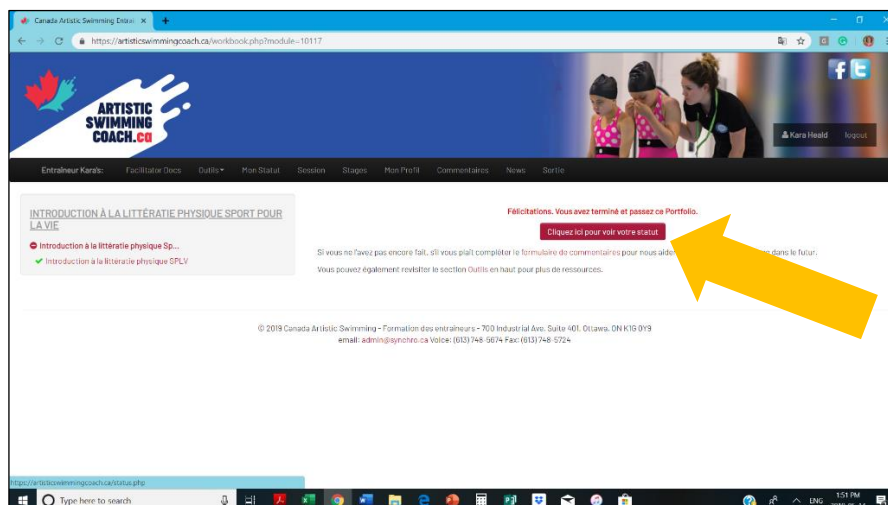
Canada Artistic Swimming Entrai ×

https://artisticswimmingcoach.ca/workbook.php?module=10117

ARTISTIC SWIMMING COACH.ca

Kara Heald logout

Entraîneur Kara's: Facilitator Docs Outils Mon Statut Session Stages Mon Profil Commentaires News Sortie

INTRODUCTION À LA LITTÉRATIE PHYSIQUE SPORT POUR LA VIE

Introduction à la littératie physique Sp...

Introduction à la littératie physique SPLV

Félicitations. Vous avez terminé et passez ce Portfolio.

Cliquez ici pour voir votre statut

Si vous ne l'avez pas encore fait, s'il vous plaît compléter le formulaire de commentaires pour nous aider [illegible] dans le futur.

Vous pouvez également revisiter le section Outils en haut pour plus de ressources.

© 2019 Canada Artistic Swimming - Formation des entraîneurs - 700 Industrial Ave. Suite 401, Ottawa, ON K1G 0Y9
email: admin@synchro.ca Voice: (613) 748-5674 Fax: (613) 748-5724

https://artisticswimmingcoach.ca/status.php

Type here to search

ENG 1:51 PM